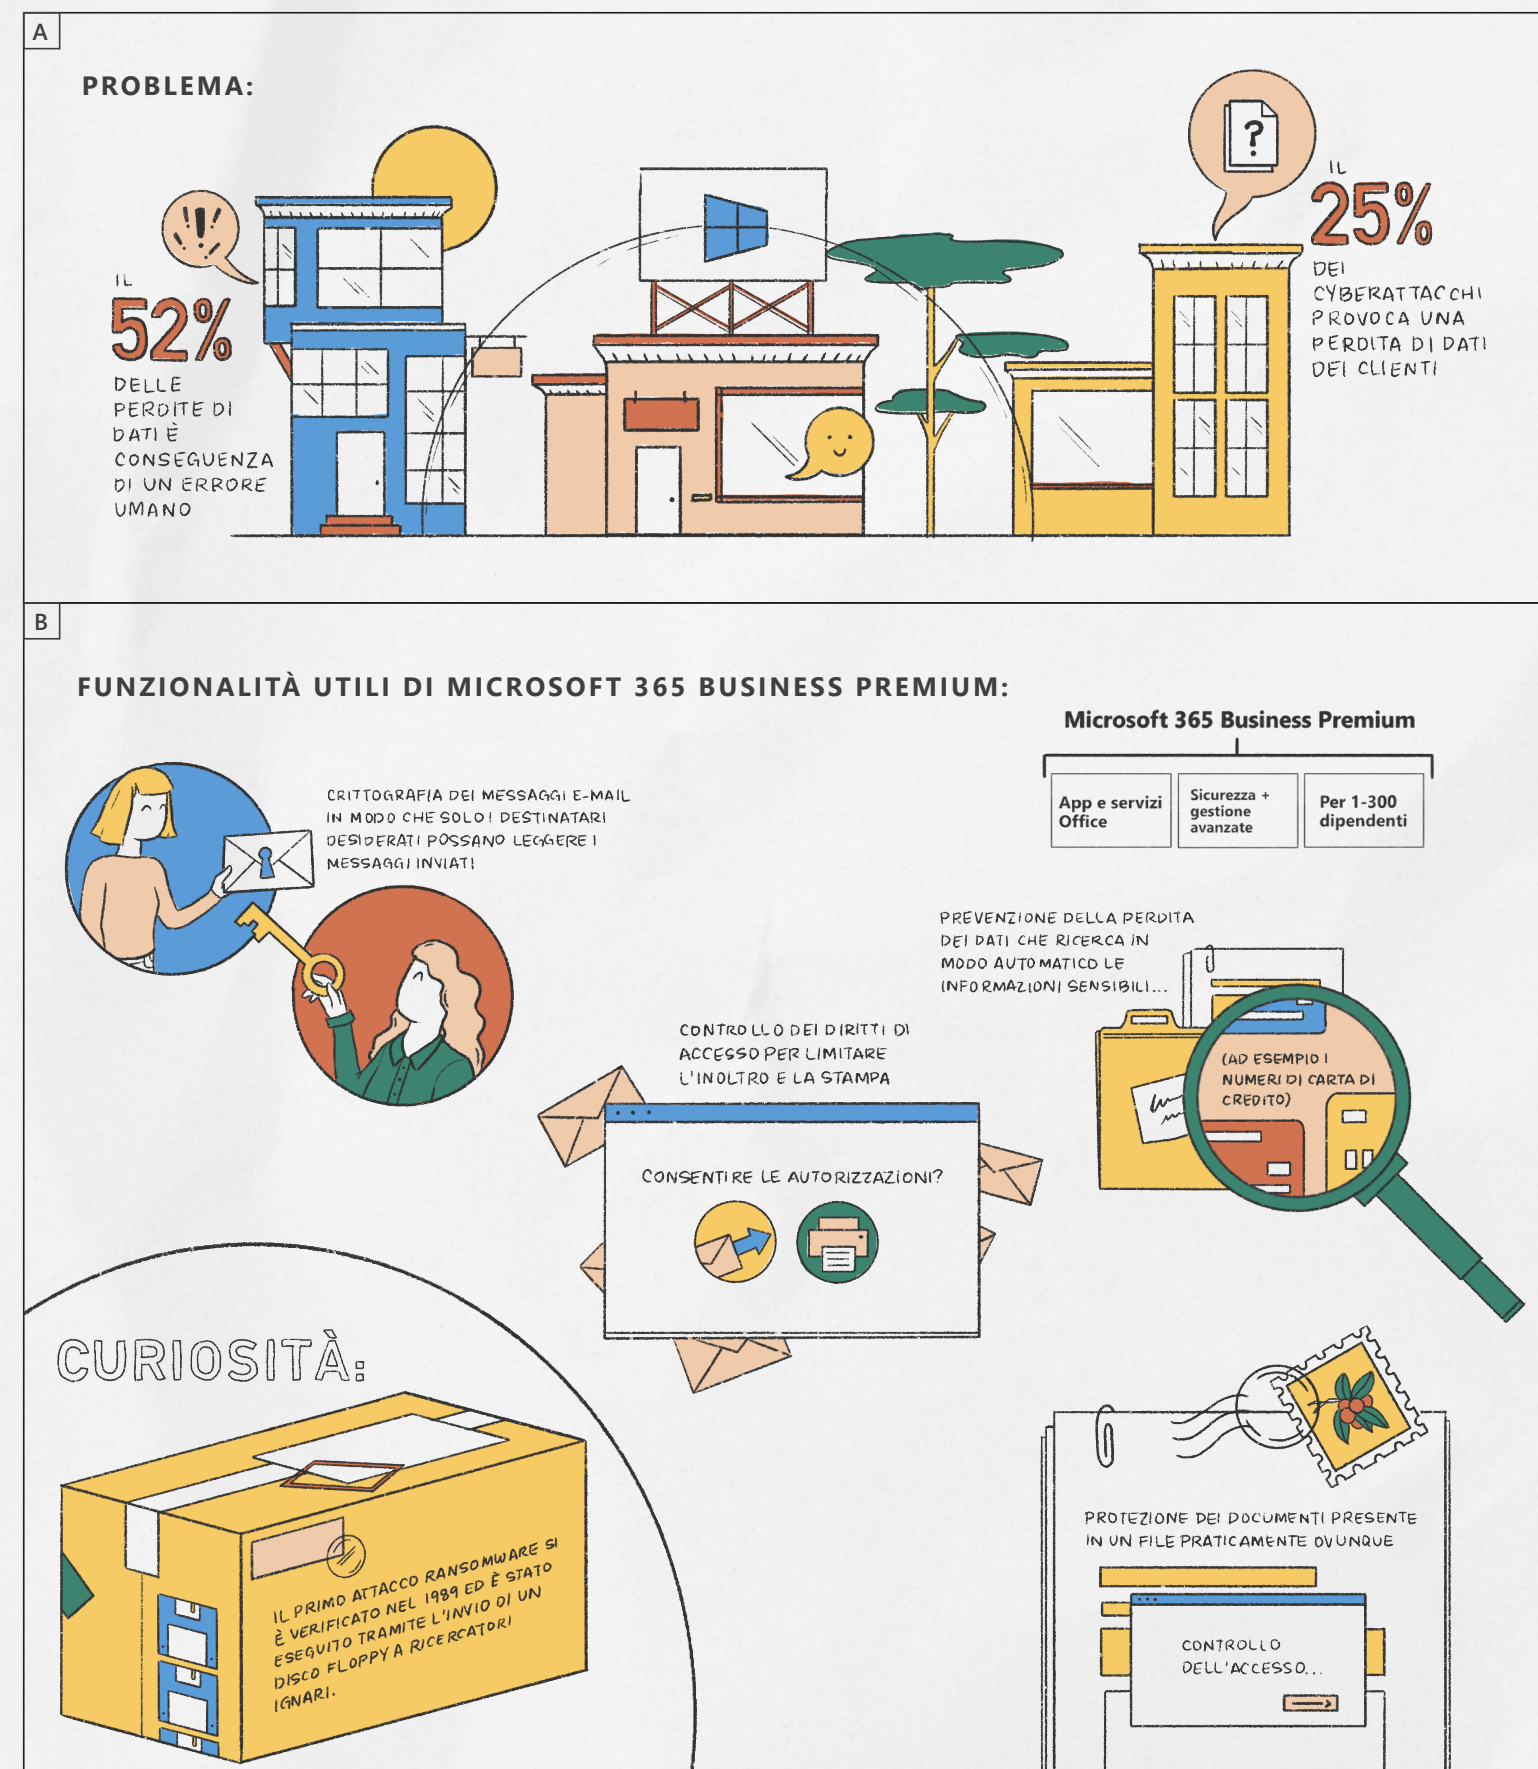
A

PROBLEMA:

IL 52% DELLE PERDITE DI DATI È CONSEGUENZA DI UN ERRORE UMANO

IL 25% DEI CYBERATTACCHI PROVOCA UNA PERDITA DI DATI DEI CLIENTI

B

FUNZIONALITÀ UTILI DI MICROSOFT 365 BUSINESS PREMIUM:

Microsoft 365 Business Premium

| App e servizi Office | Sicurezza + gestione avanzate | Per 1-300 dipendenti |
|---|---|---|

CRITTOGRAFIA DEI MESSAGGI E-MAIL IN MODO CHE SOLO I DESTINATARI DESIDERATI POSSANO LEGGERE I MESSAGGI INVIATI

PREVENZIONE DELLA PERDITA DEI DATI CHE RICERCA IN MODO AUTOMATICO LE INFORMAZIONI SENSIBILI...

(AD ESEMPIO I NUMERI DI CARTA DI CREDITO)

CONTROLLO DEI DIRITTI DI ACCESSO PER LIMITARE L'INOLTRO E LA STAMPA

CONSENTIRE LE AUTORIZZAZIONI?

CURIOSITÀ:

IL PRIMO ATTACCO RANSOMWARE SI È VERIFICATO NEL 1989 ED È STATO ESEGUITO TRAMITE L'INVIO DI UN DISCO FLOPPY A RICERCATORI IGNARI.

PROTEZIONE DEI DOCUMENTI PRESENTE IN UN FILE PRATICAMENTE OVUNQUE

CONTROLLO DELL'ACCESSO...